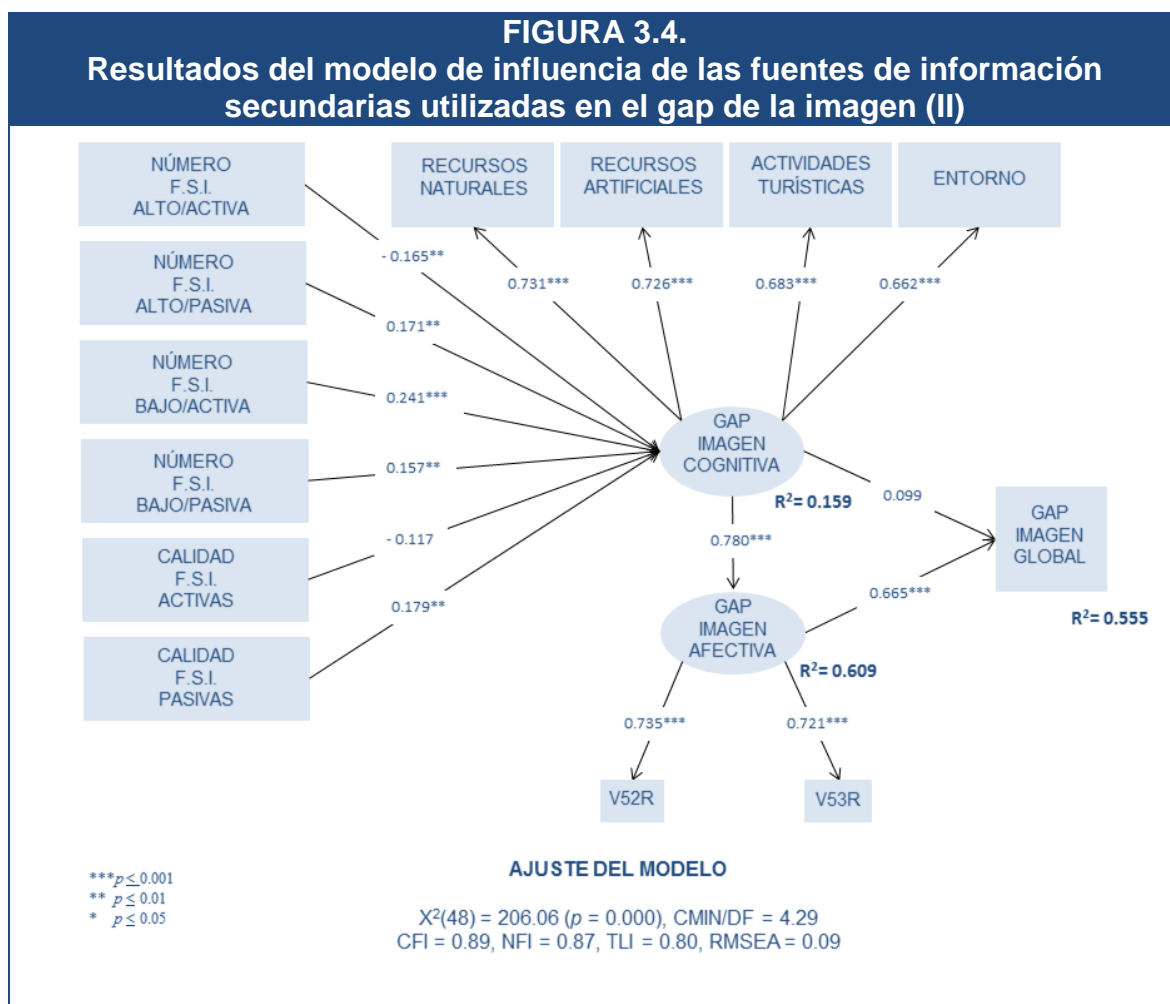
FIGURA 3.4.
Resultados del modelo de influencia de las fuentes de información secundarias utilizadas en el gap de la imagen (II)

NÚMERO F.S.I. ALTO/ACTIVA

NÚMERO F.S.I. ALTO/PASIVA

NÚMERO F.S.I. BAJO/ACTIVA

NÚMERO F.S.I. BAJO/PASIVA

CALIDAD F.S.I. ACTIVAS

CALIDAD F.S.I. PASIVAS

RECURSOS NATURALES

RECURSOS ARTIFICIALES

ACTIVIDADES TURÍSTICAS

ENTORNO

- 0.165**

0.171**

0.241***

0.157**

- 0.117

0.179**

0.731***

0.726***

0.683***

0.662***

GAP IMAGEN COGNITIVA

$R^2$= 0.159

0.099

GAP IMAGEN GLOBAL

$R^2$= 0.555

0.780***

0.665***

GAP IMAGEN AFECTIVA

$R^2$= 0.609

0.735***

0.721***

V52R

V53R

***$p \leq 0.001$
** $p \leq 0.01$
* $p \leq 0.05$

AJUSTE DEL MODELO

$X^2(48) = 206.06$ ($p$ = 0.000), CMIN/DF = 4.29
CFI = 0.89, NFI = 0.87, TLI = 0.80, RMSEA = 0.09